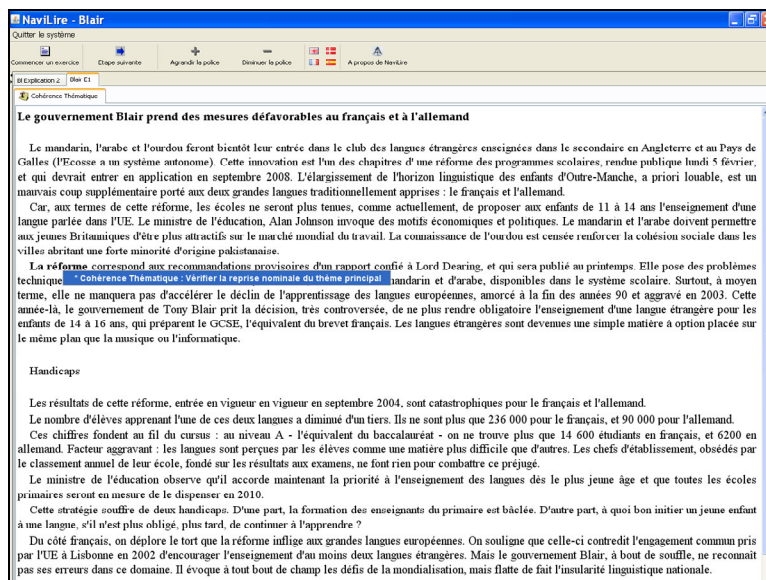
NaviLire - Blair

Quitter le système

Commencer un exercice Etape suivante Agrandir la police Diminuer la police A propos de NaviLire

Bl Explication 2 Blair E1

Cohérence Thématique

**Le gouvernement Blair prend des mesures défavorables au français et à l'allemand**

Le mandarin, l'arabe et l'ourdou feront bientôt leur entrée dans le club des langues étrangères enseignées dans le secondaire en Angleterre et au Pays de Galles (l'Ecosse a un système autonome). Cette innovation est l'un des chapitres d' une réforme des programmes scolaires, rendue publique lundi 5 février, et qui devrait entrer en application en septembre 2008. L'élargissement de l'horizon linguistique des enfants d'Outre-Manche, a priori louable, est un mauvais coup supplémentaire porté aux deux grandes langues traditionnellement apprises : le français et l'allemand.

Car, aux termes de cette réforme, les écoles ne seront plus tenues, comme actuellement, de proposer aux enfants de 11 à 14 ans l'enseignement d'une langue parlée dans l'UE. Le ministre de l'éducation, Alan Johnson invoque des motifs économiques et politiques. Le mandarin et l'arabe doivent permettre aux jeunes Britanniques d'être plus attractifs sur le marché mondial du travail. La connaissance de l'ourdou est censée renforcer la cohésion sociale dans les villes abritant une forte minorité d'origine pakistanaise.

**La réforme** correspond aux recommandations provisoires d'un rapport confié à Lord Dearing, et qui sera publié au printemps. Elle pose des problèmes technique * Cohérence Thématique : Vérifier la reprise nominale du thème principal mandarin et d'arabe, disponibles dans le système scolaire. Surtout, à moyen terme, elle ne manquera pas d'accélérer le déclin de l'apprentissage des langues européennes, amorcé à la fin des années 90 et aggravé en 2003. Cette année-là, le gouvernement de Tony Blair prit la décision, très controversée, de ne plus rendre obligatoire l'enseignement d'une langue étrangère pour les enfants de 14 à 16 ans, qui préparent le GCSE, l'équivalent du brevet français. Les langues étrangères sont devenues une simple matière à option placée sur le même plan que la musique ou l'informatique.

Handicaps

Les résultats de cette réforme, entrée en vigueur en septembre 2004, sont catastrophiques pour le français et l'allemand.

Le nombre d'élèves apprenant l'une de ces deux langues a diminué d'un tiers. Ils ne sont plus que 236 000 pour le français, et 90 000 pour l'allemand.

Ces chiffres fondent au fil du cursus : au niveau A - l'équivalent du baccalauréat - on ne trouve plus que 14 600 étudiants en français, et 6200 en allemand. Facteur aggravant : les langues sont perçues par les élèves comme une matière plus difficile que d'autres. Les chefs d'établissement, obsédés par le classement annuel de leur école, fondé sur les résultats aux examens, ne font rien pour combattre ce préjugé.

Le ministre de l'éducation observe qu'il accorde maintenant la priorité à l'enseignement des langues dès le plus jeune âge et que toutes les écoles primaires seront en mesure de le dispenser en 2010.

Cette stratégie souffre de deux handicaps. D'une part, la formation des enseignants du primaire est bâclée. D'autre part, à quoi bon initier un jeune enfant à une langue, s'il n'est plus obligé, plus tard, de continuer à l'apprendre ?

Du côté français, on déplore le tort que la réforme inflige aux grandes langues européennes. On souligne que celle-ci contredit l'engagement commun pris par l'UE à Lisbonne en 2002 d'encourager l'enseignement d'au moins deux langues étrangères. Mais le gouvernement Blair, à bout de souffle, ne reconnaît pas ses erreurs dans ce domaine. Il évoque à tout bout de champ les défis de la mondialisation, mais flatte de fait l'insularité linguistique nationale.